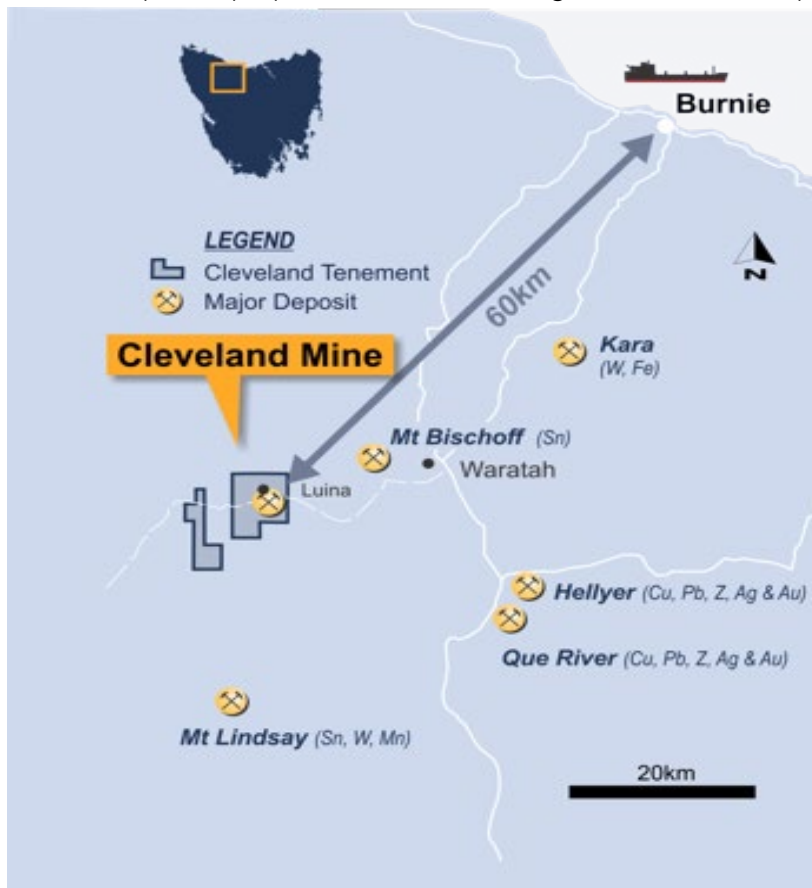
Burnie

N

LEGEND
Cleveland Tenement
Major Deposit

60km

Cleveland Mine

Kara (W, Fe)

Mt Bischoff (Sn)

Waratah

Luina

Hellyer (Cu, Pb, Z, Ag & Au)

Que River (Cu, Pb, Z, Ag & Au)

Mt Lindsay (Sn, W, Mn)

20km